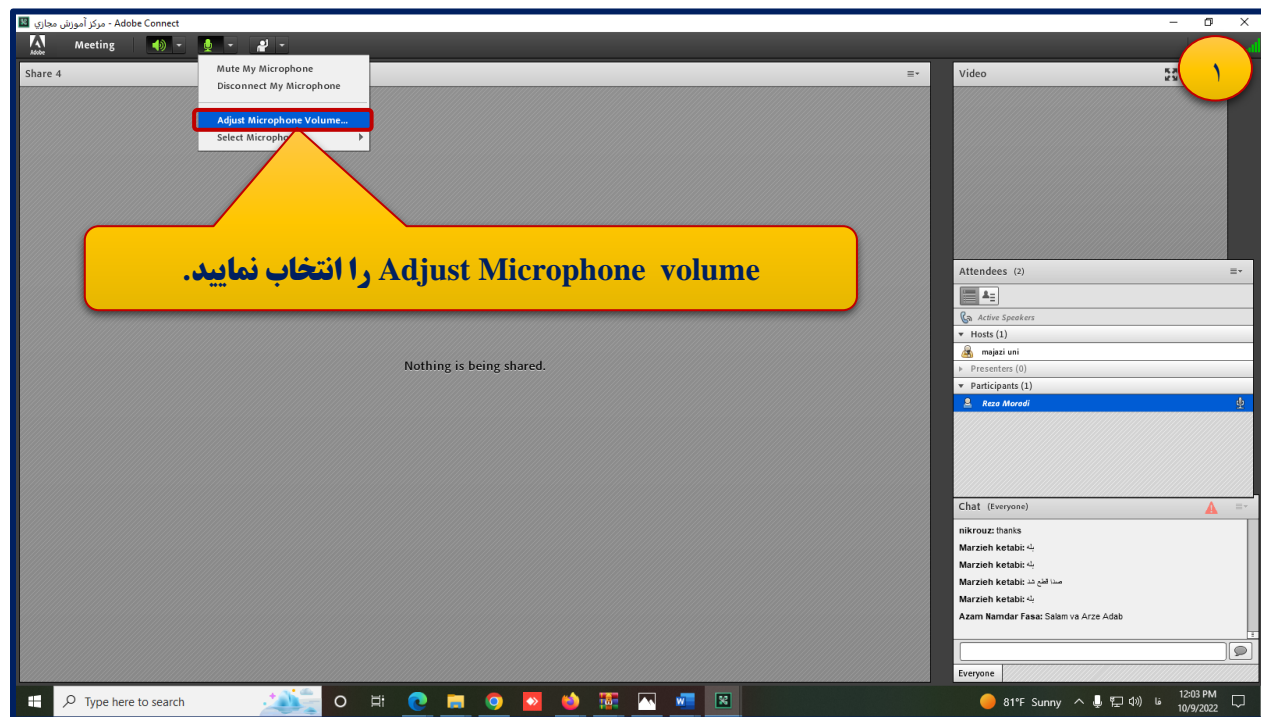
مرکز آموزش مجازی - Adobe Connect

Adobe

Meeting

Mute My Microphone
Disconnect My Microphone
Adjust Microphone Volume...
Select Microph

Share 4

Video

۱

Adjust Microphone volume را انتخاب نمایید.

Nothing is being shared.

Attendees (2)

Active Speakers
Hosts (1)
majazi uni
Presenters (0)
Participants (1)
Reza Moradi

Chat (Everyone)

nikrouz: thanks
Marzieh ketabi: بله
Marzieh ketabi: بله
Marzieh ketabi: صدا قطع شد
Marzieh ketabi: بله
Azam Namdar Fasa: Salam va Arze Adab

Everyone

Type here to search

81°F Sunny

فا

12:03 PM
10/9/2022